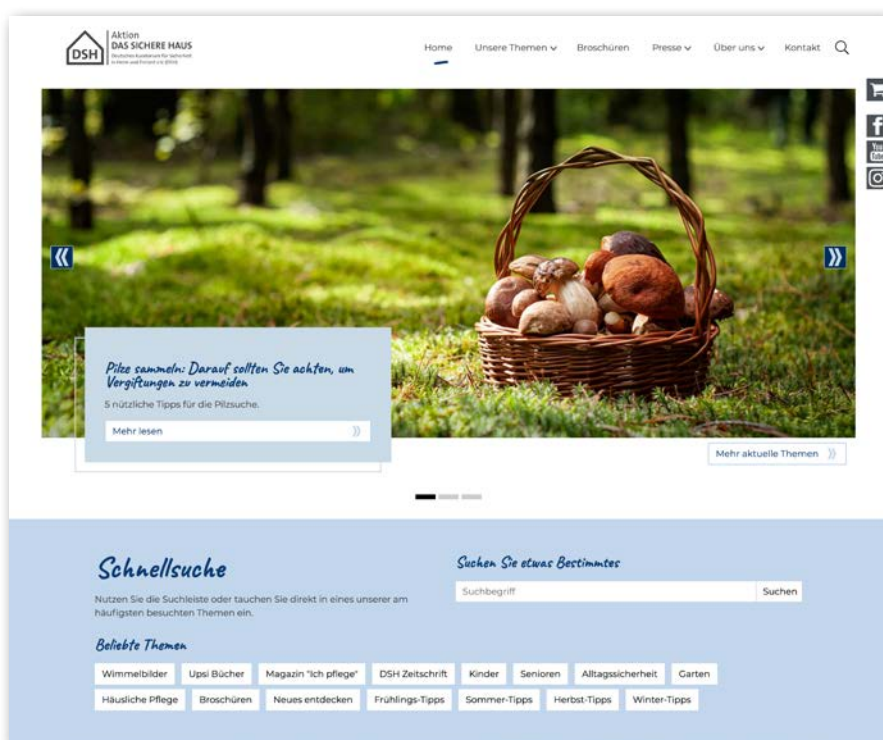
DSH Aktion DAS SICHERE HAUS
Deutsches Kuratorium für Sicherheit in Heim und Freizeit e.V. (DSH)

Home Unsere Themen Broschüren Presse Über uns Kontakt

You Tube

«
»

Pilze sammeln: Darauf sollten Sie achten, um Vergiftungen zu vermeiden

5 nützliche Tipps für die Pilzsuche.

Mehr lesen »

Mehr aktuelle Themen »

Schnellsuche

Nutzen Sie die Suchleiste oder tauchen Sie direkt in eines unserer am häufigsten besuchten Themen ein.

Suchen Sie etwas Bestimmtes

Suchbegriff Suchen

Beliebte Themen

Wimmelbilder Upsi Bücher Magazin "Ich pflege" DSH Zeitschrift Kinder Senioren Alltagssicherheit Garten

Häusliche Pflege Broschüren Neues entdecken Frühlings-Tipps Sommer-Tipps Herbst-Tipps Winter-Tipps